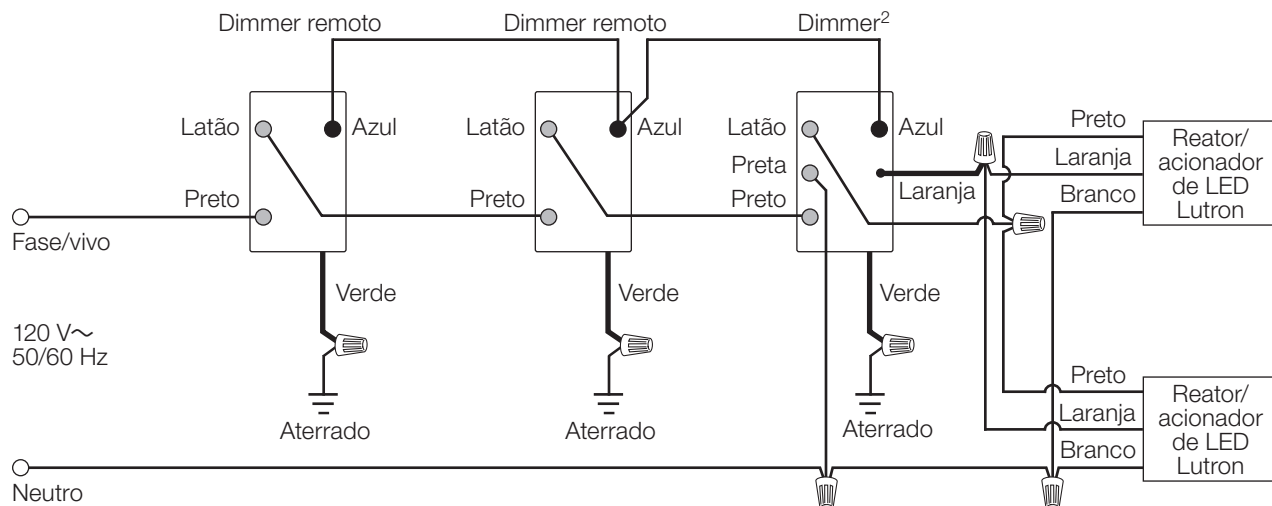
Dimmer remoto
Dimmer remoto
Dimmer$^2$

Latão
Azul
Preto

Latão
Azul
Preto

Latão
Azul
Preta
Preto
Laranja

Fase/vivo

Verde
Verde
Verde

120 V$\sim$
50/60 Hz

Aterrado
Aterrado
Aterrado

Preto
Laranja
Branco
Reator/ acionador de LED Lutron

Preto
Laranja
Branco
Reator/ acionador de LED Lutron

Neutro